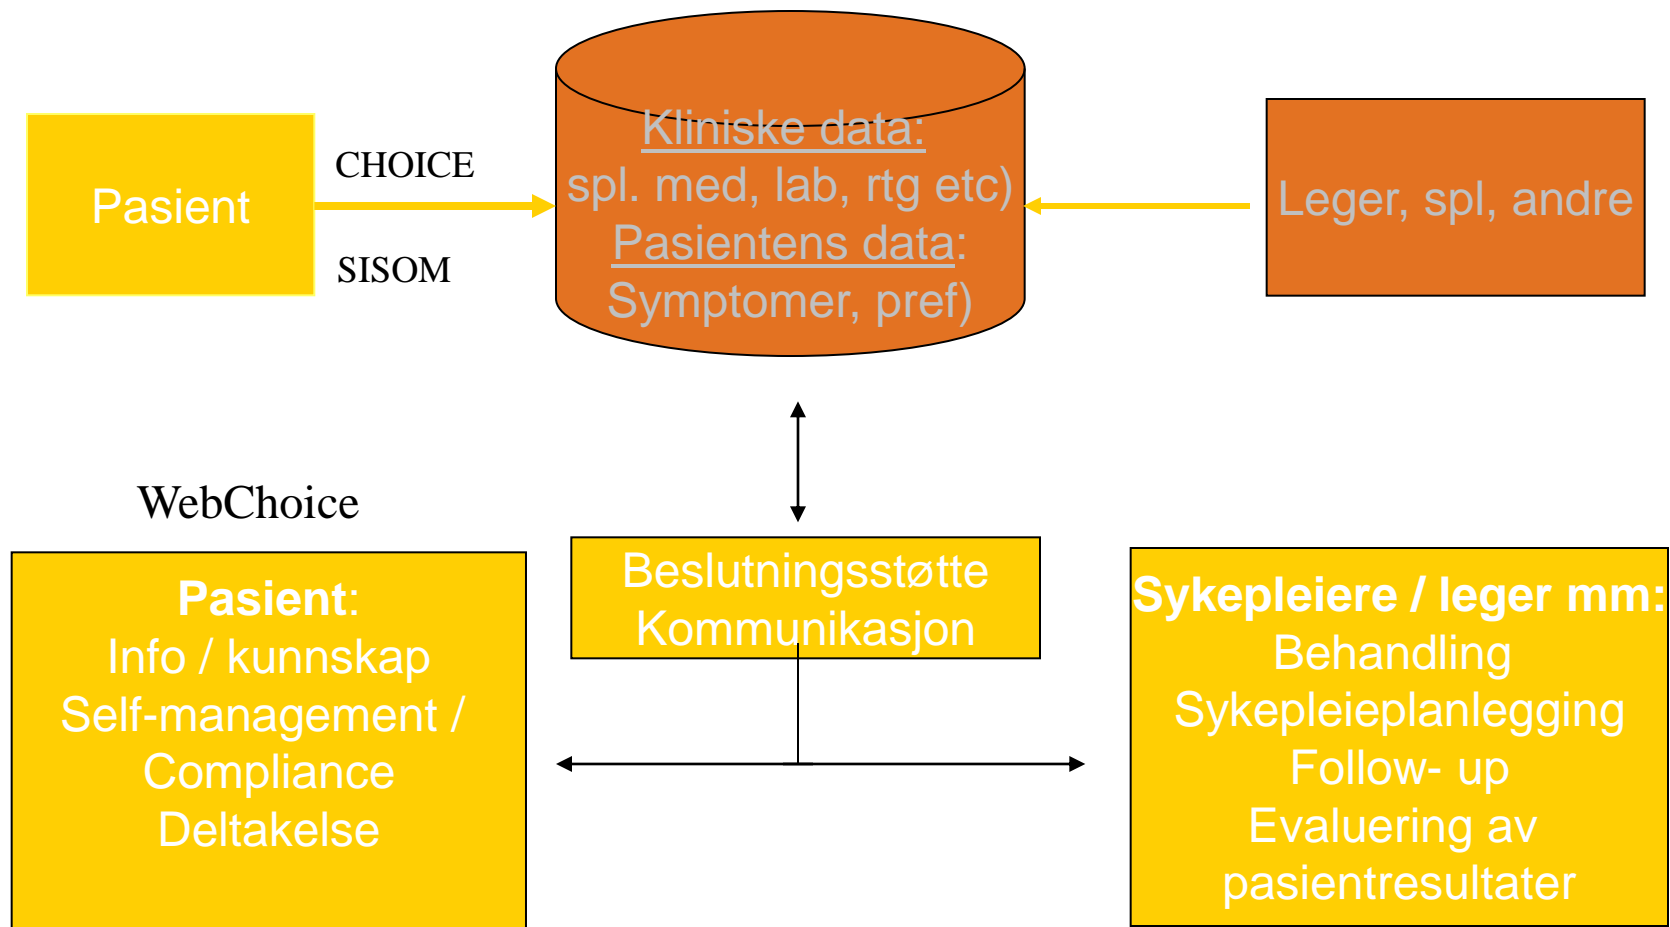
Pasient

CHOICE

SISOM

Kliniske data:
spl. med, lab, rtg etc)
Pasientens data:
Symptomer, pref)

Leger, spl, andre

WebChoice

Pasient:
Info / kunnskap
Self-management / Compliance
Deltakelse

Beslutningsstøtte
Kommunikasjon

Sykepleiere / leger mm:
Behandling
Sykepleieplanlegging
Follow- up
Evaluering av pasientresultater